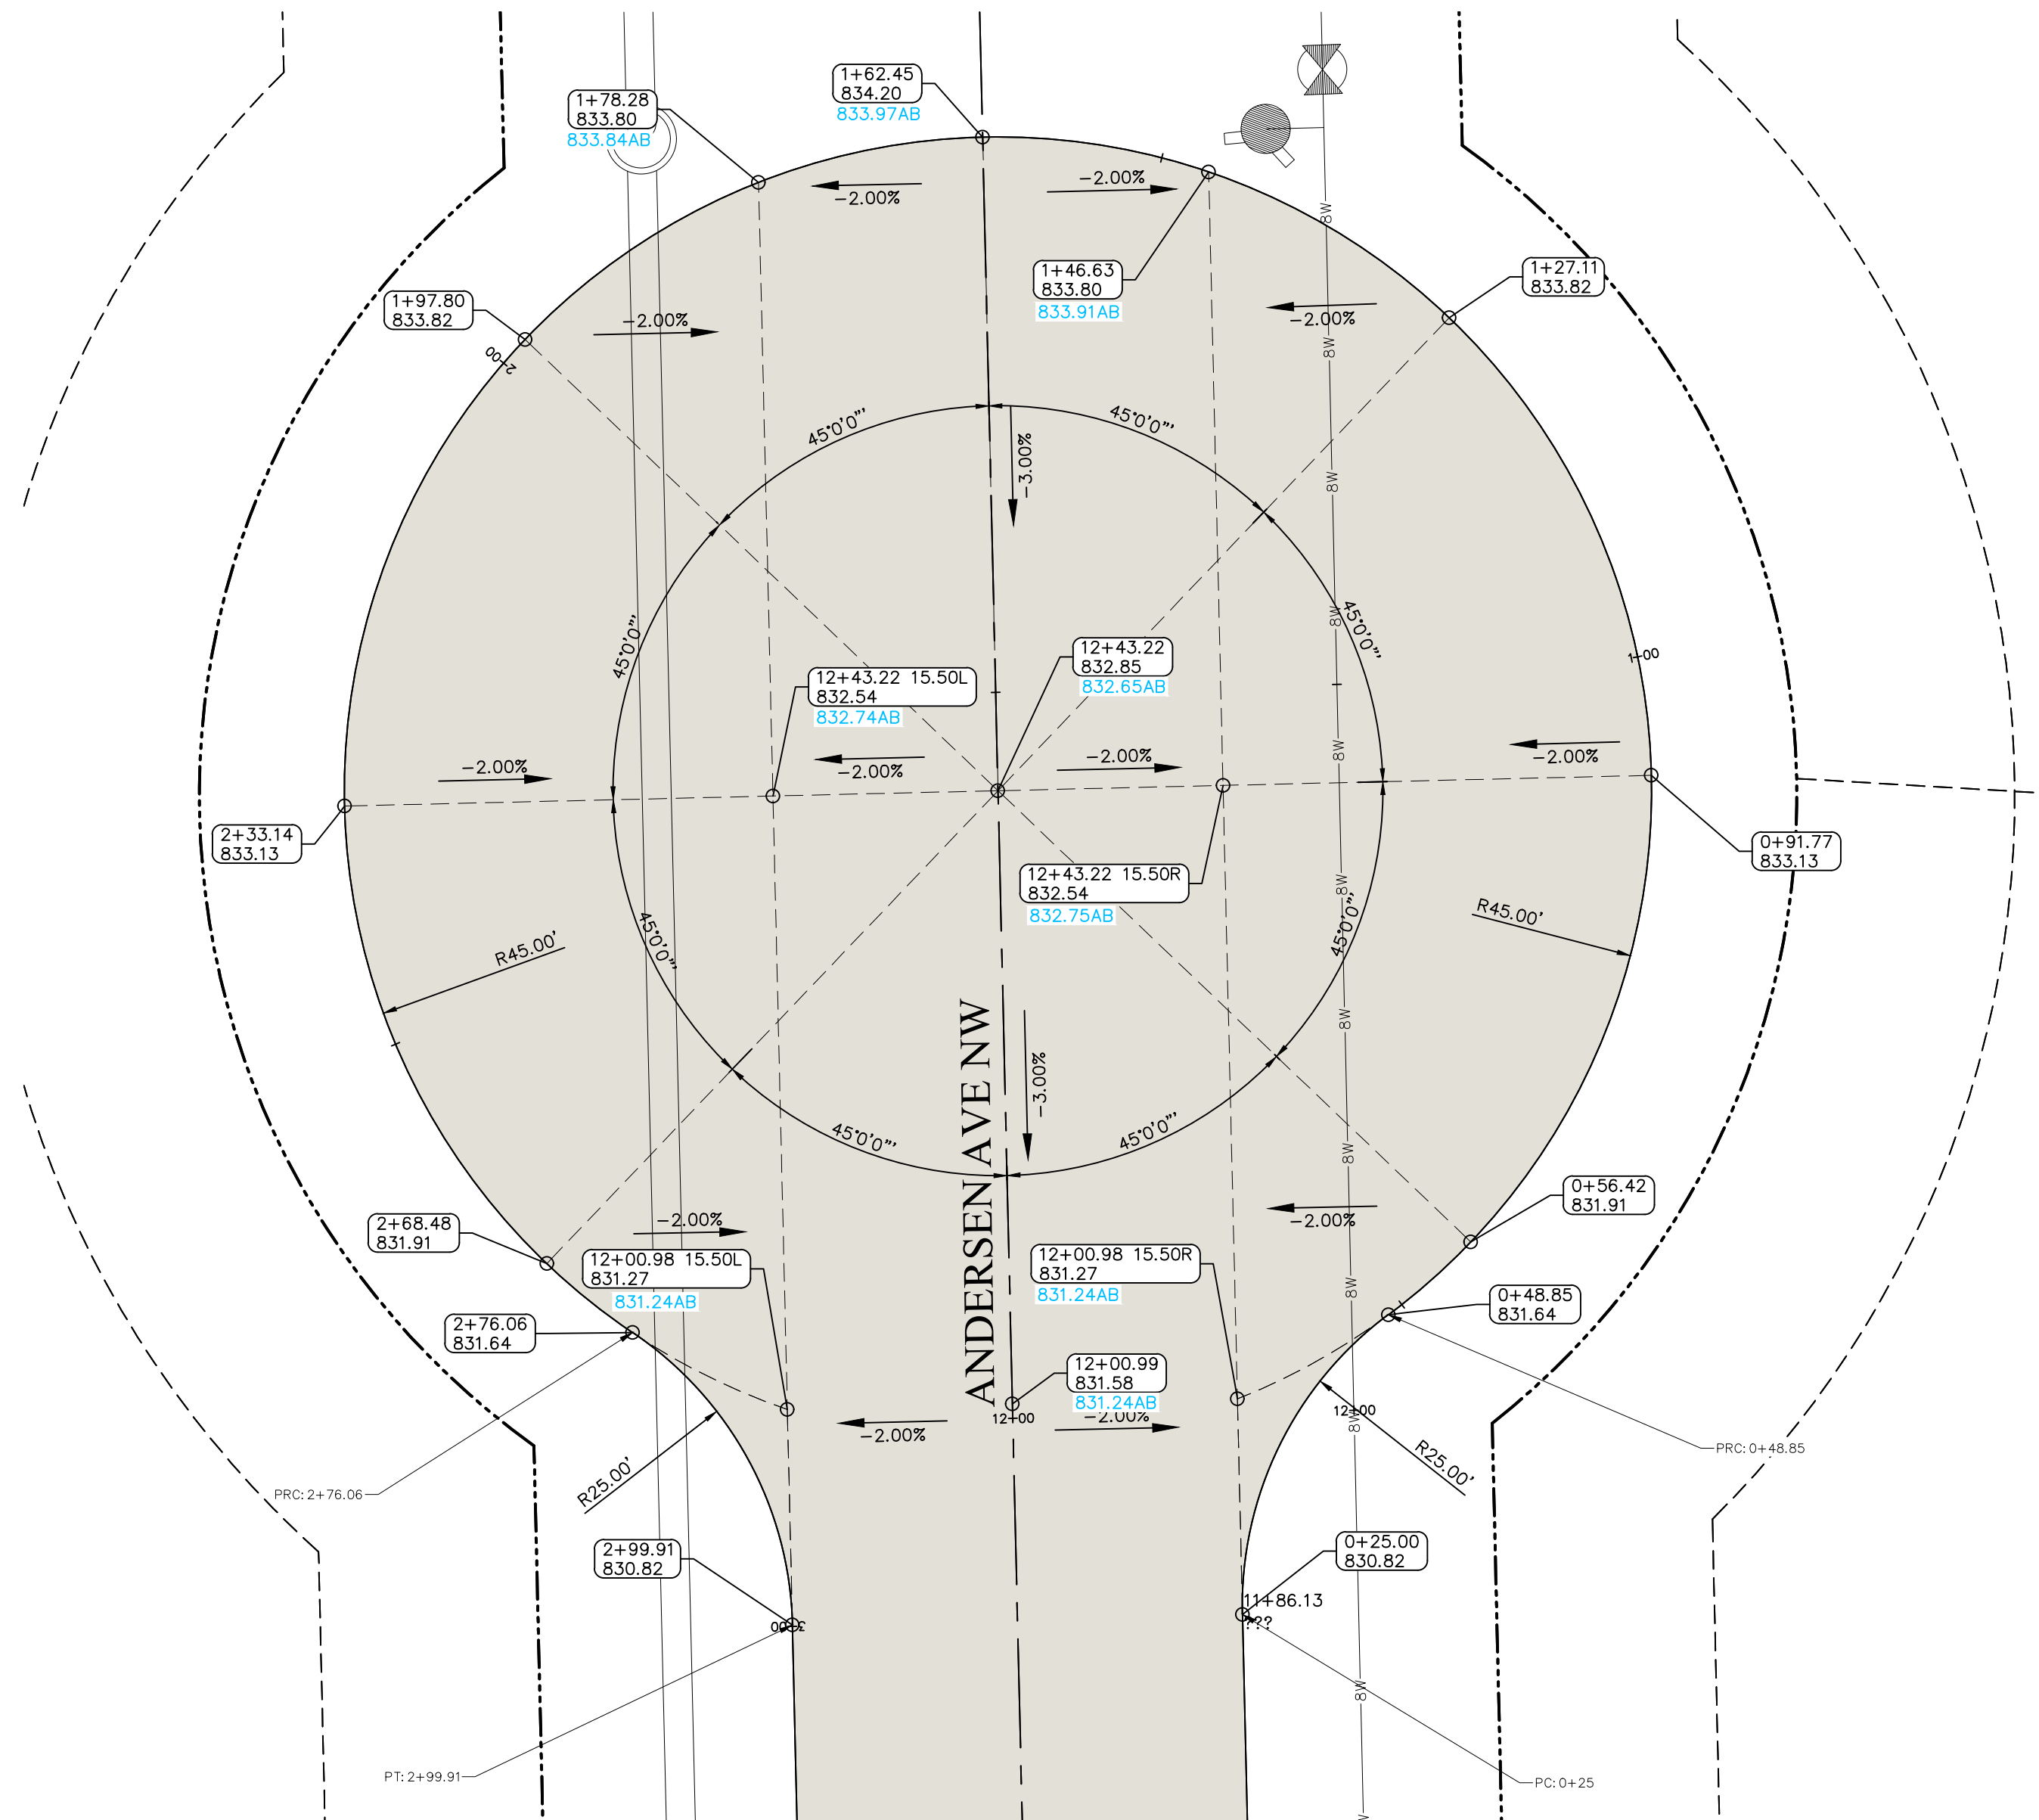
1+62.45
834.20
833.97AB

1+78.28
833.80
833.84AB

−2.00%

−2.00%

1+46.63
833.80
833.91AB

1+27.11
833.82

1+97.80
833.82

2+00

−2.00%

−2.00%

45°0'0"

45°0'0"

−3.00%

45°0'0"

45°0'0"

12+43.22
832.85
832.65AB

12+43.22 15.50L
832.54
832.74AB

1+00

−2.00%

−2.00%

−2.00%

−2.00%

2+33.14
833.13

0+91.77
833.13

12+43.22 15.50R
832.54
832.75AB

45°0'0"

45°0'0"

R45.00'

R45.00'

ANDERSEN AVE NW

−3.00%

45°0'0"

45°0'0"

0+56.42
831.91

2+68.48
831.91

−2.00%

−2.00%

12+00.98 15.50L
831.27
831.24AB

12+00.98 15.50R
831.27
831.24AB

0+48.85
831.64

2+76.06
831.64

12+00.99
831.58
831.24AB

12+00

−2.00%

−2.00%

12+00

PRC: 0+48.85

PRC: 2+76.06

R25.00'

R25.00'

2+99.91
830.82

0+25.00
830.82

11+86.13

3+00

PT: 2+99.91

PC: 0+25

8W